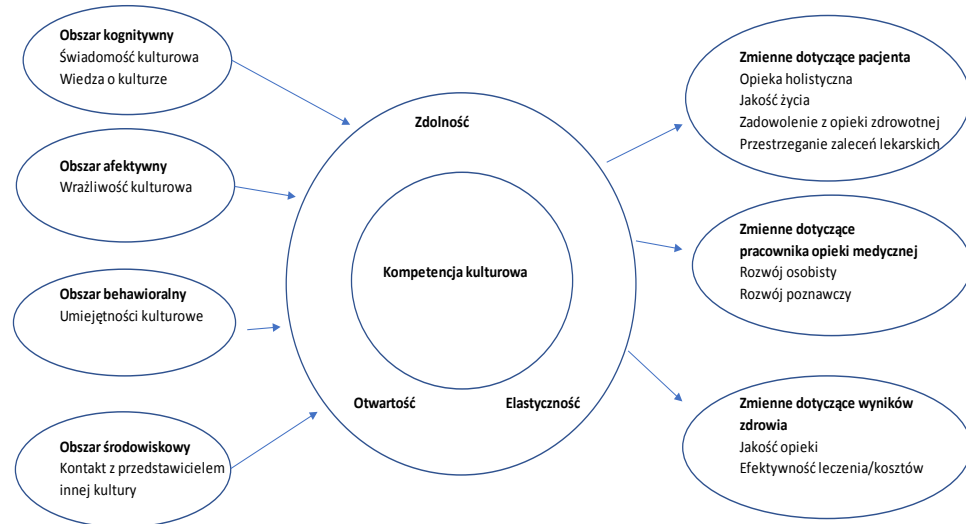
**Obszar kognitywny**
Świadomość kulturowa
Wiedza o kulturze

**Obszar afektywny**
Wrażliwość kulturowa

**Obszar behawioralny**
Umiejętności kulturowe

**Obszar środowiskowy**
Kontakt z przedstawicielem innej kultury

**Zdolność**

**Kompetencja kulturowa**

**Otwartość**

**Elastyczność**

**Zmienne dotyczące pacjenta**
Opieka holistyczna
Jakość życia
Zadowolenie z opieki zdrowotnej
Przestrzeganie zaleceń lekarskich

**Zmienne dotyczące pracownika opieki medycznej**
Rozwój osobisty
Rozwój poznawczy

**Zmienne dotyczące wyników zdrowia**
Jakość opieki
Efektywność leczenia/kosztów